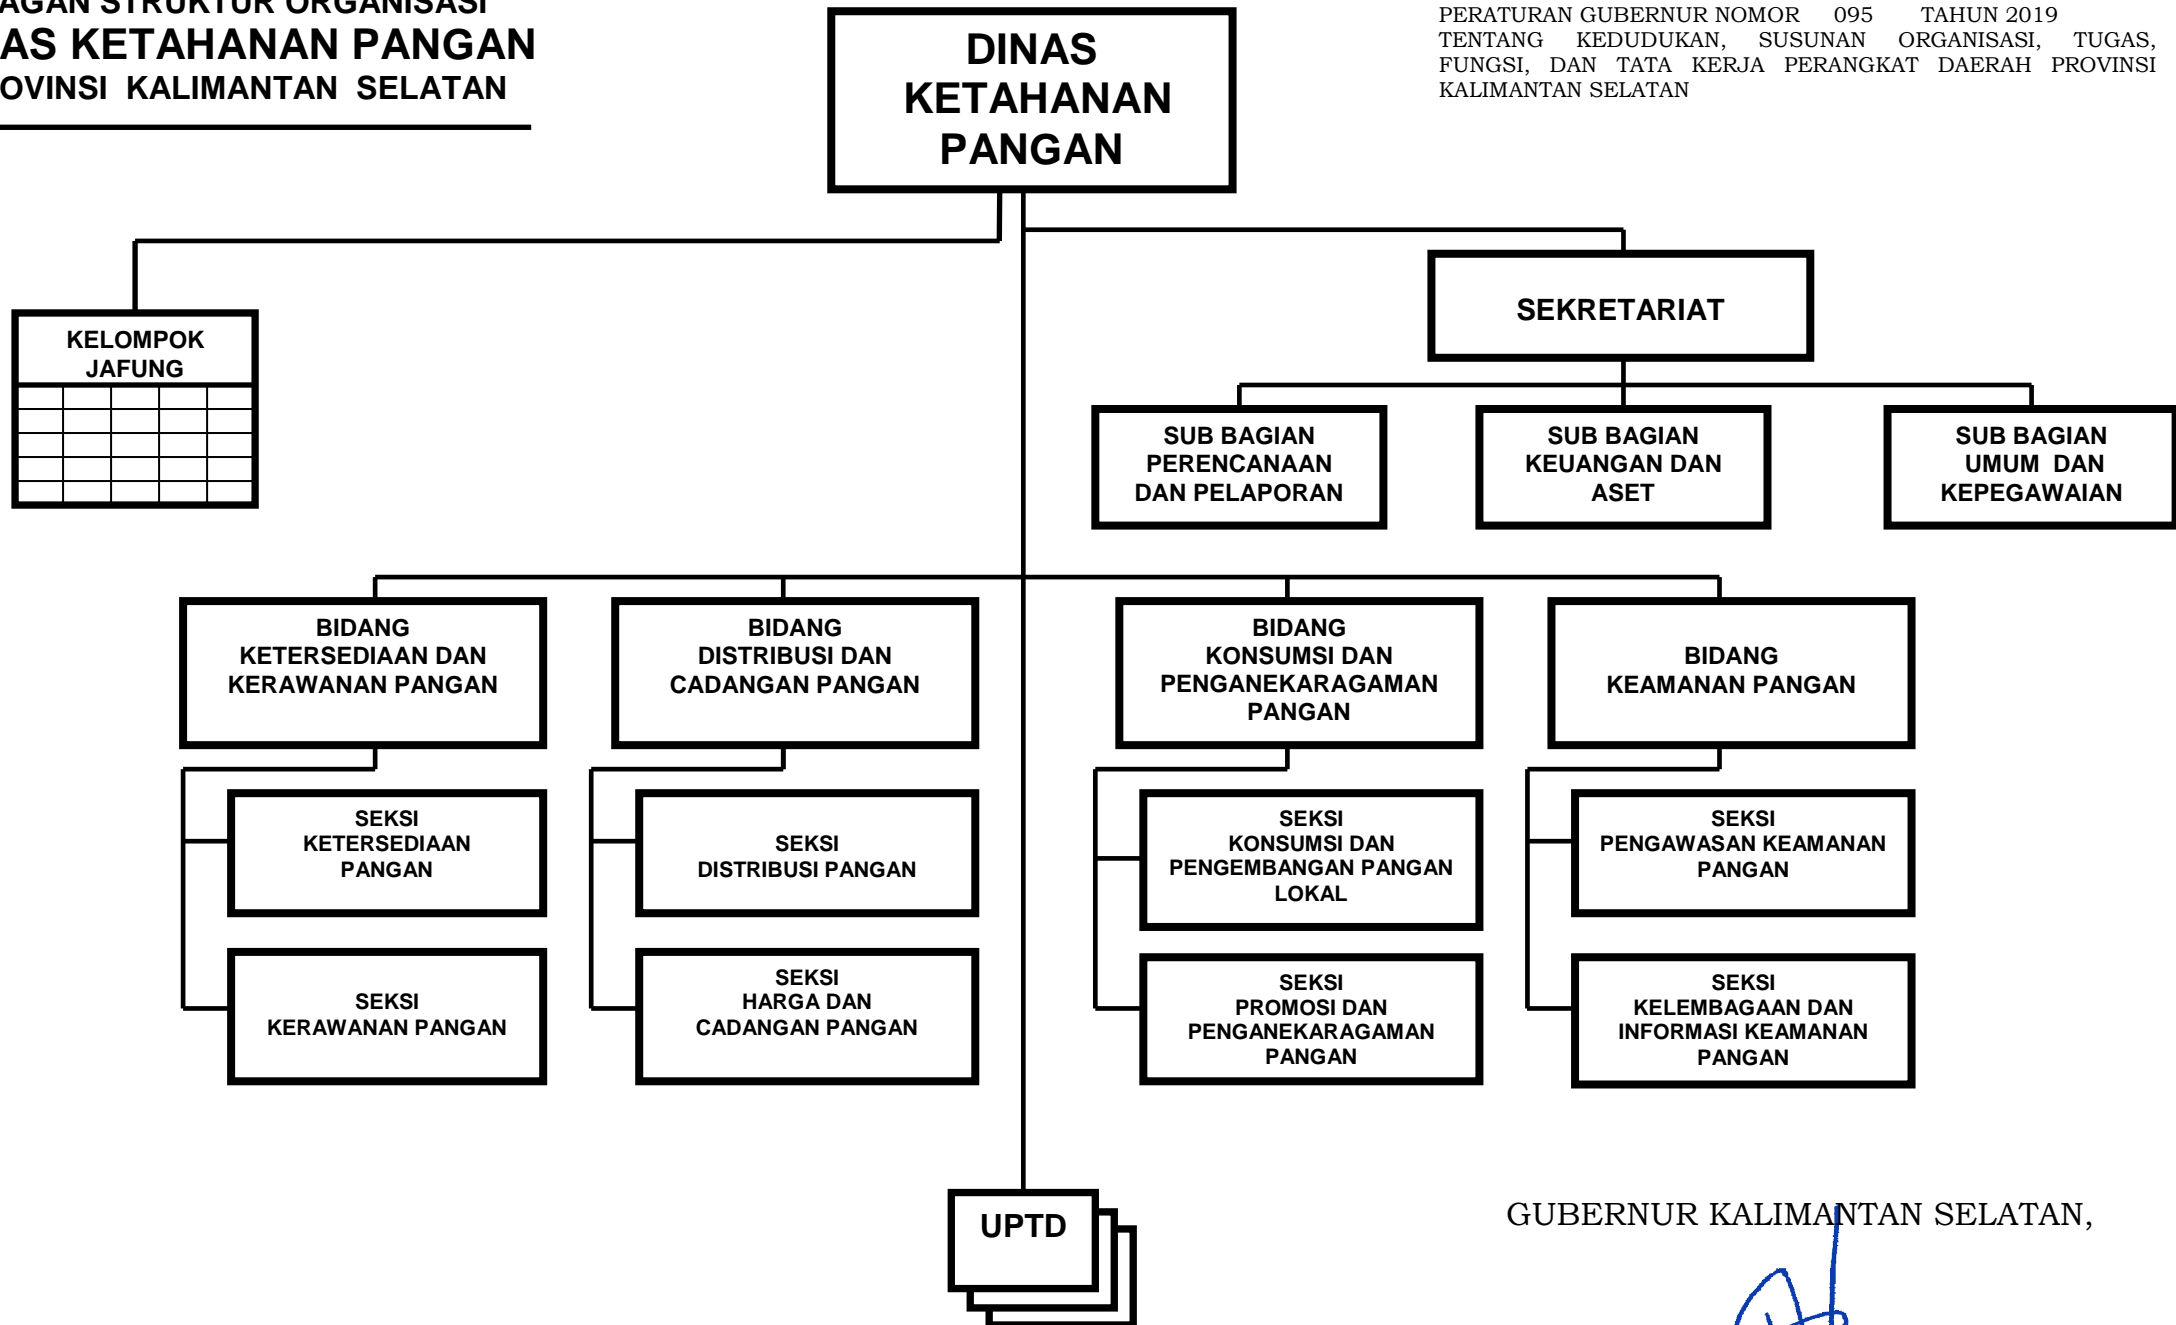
AGAN STRUKTUR ORGANISASI
AS KETAHANAN PANGAN
OVINSI KALIMANTAN SELATAN

DINAS KETAHANAN PANGAN

PERATURAN GUBERNUR NOMOR 095 TAHUN 2019 TENTANG KEDUDUKAN, SUSUNAN ORGANISASI, TUGAS, FUNGSI, DAN TATA KERJA PERANGKAT DAERAH PROVINSI KALIMANTAN SELATAN

KELOMPOK JAFUNG

SEKRETARIAT

SUB BAGIAN PERENCANAAN DAN PELAPORAN

SUB BAGIAN KEUANGAN DAN ASET

SUB BAGIAN UMUM DAN KEPEGAWAIAN

BIDANG KETERSEDIAAN DAN KERAWANAN PANGAN

BIDANG DISTRIBUSI DAN CADANGAN PANGAN

BIDANG KONSUMSI DAN PENGANEKARAGAMAN PANGAN

BIDANG KEAMANAN PANGAN

SEKSI KETERSEDIAAN PANGAN

SEKSI DISTRIBUSI PANGAN

SEKSI KONSUMSI DAN PENGEMBANGAN PANGAN LOKAL

SEKSI PENGAWASAN KEAMANAN PANGAN

SEKSI KERAWANAN PANGAN

SEKSI HARGA DAN CADANGAN PANGAN

SEKSI PROMOSI DAN PENGANEKARAGAMAN PANGAN

SEKSI KELEMBAGAAN DAN INFORMASI KEAMANAN PANGAN

UPTD

GUBERNUR KALIMANTAN SELATAN,